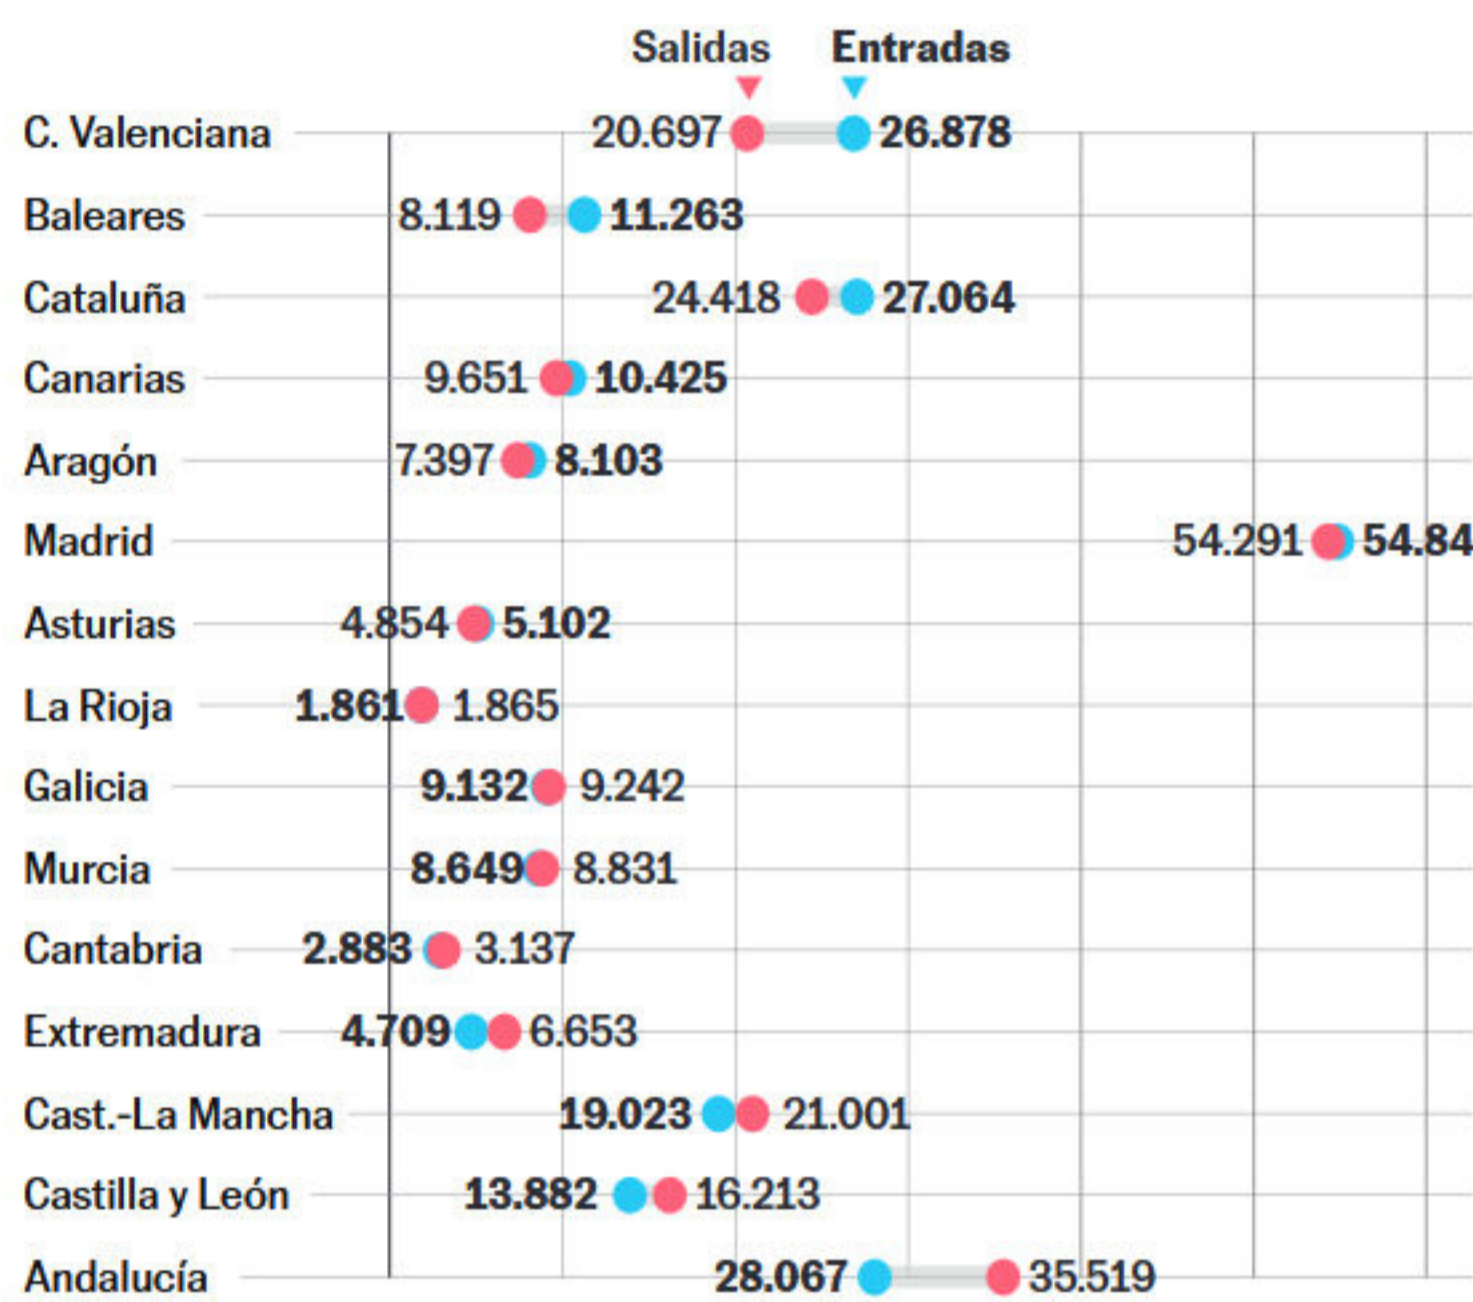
Salidas Entradas

| | | |
|---|---|---|
| C. Valenciana | 20.697 | 26.878 |
| Baleares | 8.119 | 11.263 |
| Cataluña | 24.418 | 27.064 |
| Canarias | 9.651 | 10.425 |
| Aragón | 7.397 | 8.103 |
| Madrid | 54.291 | 54.84 |
| Asturias | 4.854 | 5.102 |
| La Rioja | 1.861 | 1.865 |
| Galicia | 9.132 | 9.242 |
| Murcia | 8.649 | 8.831 |
| Cantabria | 2.883 | 3.137 |
| Extremadura | 4.709 | 6.653 |
| Cast.-La Mancha | 19.023 | 21.001 |
| Castilla y León | 13.882 | 16.213 |
| Andalucía | 28.067 | 35.519 |